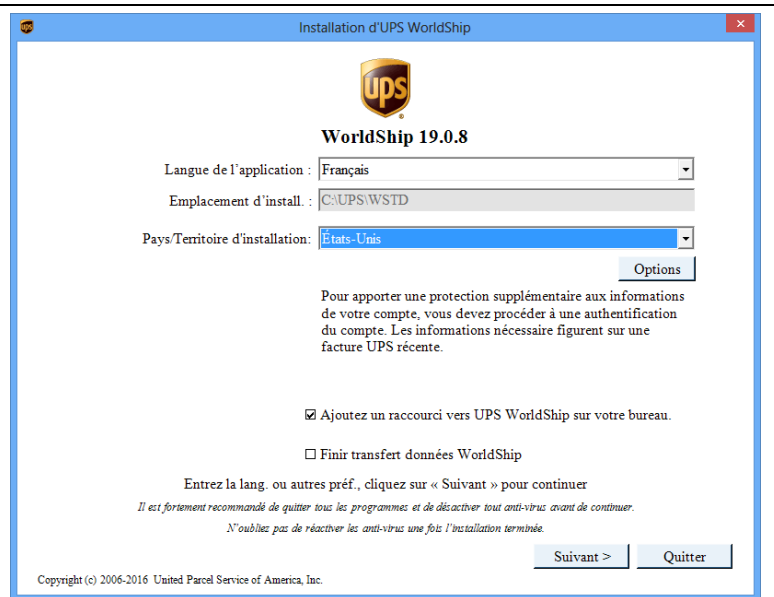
Installation d'UPS WorldShip

UPS

WorldShip 19.0.8

Langue de l'application : Français

Emplacement d'install. : C:\UPS\WSTD

Pays/Territoire d'installation: États-Unis

Options

Pour apporter une protection supplémentaire aux informations de votre compte, vous devez procéder à une authentification du compte. Les informations nécessaire figurent sur une facture UPS récente.

☑ Ajoutez un raccourci vers UPS WorldShip sur votre bureau.

☐ Finir transfert données WorldShip

Entrez la lang. ou autres préf., cliquez sur « Suivant » pour continuer

Il est fortement recommandé de quitter tous les programmes et de désactiver tout anti-virus avant de continuer.

N'oubliez pas de réactiver les anti-virus une fois l'installation terminée.

Suivant >

Quitter

Copyright (c) 2006-2016 United Parcel Service of America, Inc.